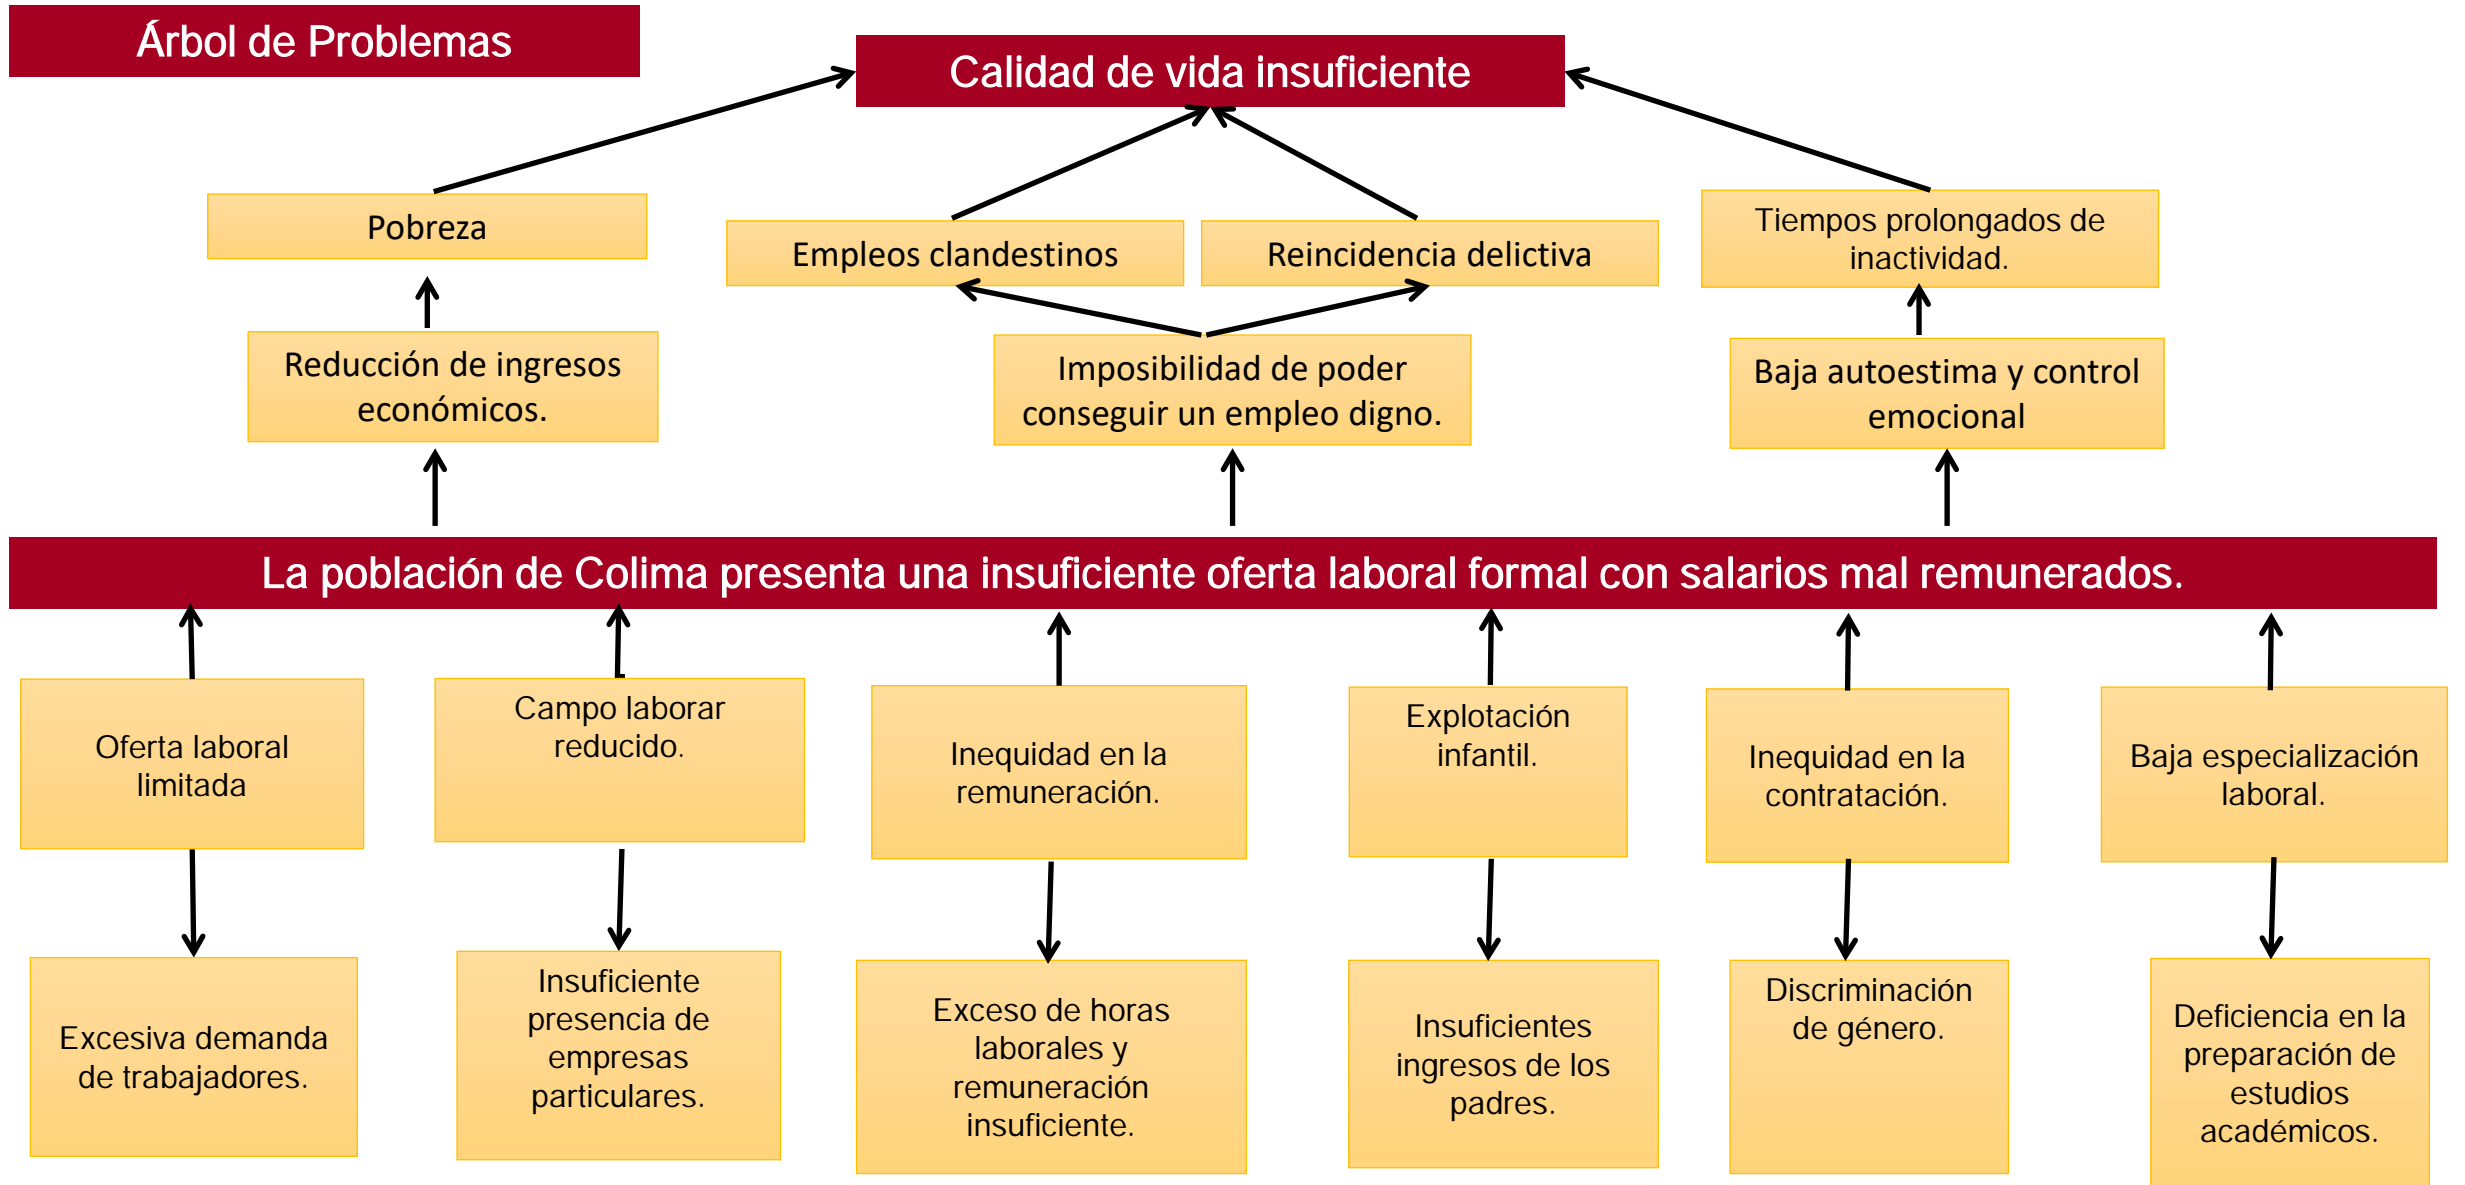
Árbol de Problemas

Calidad de vida insuficiente

Pobreza

Empleos clandestinos

Reincidencia delictiva

Tiempos prolongados de inactividad.

Reducción de ingresos económicos.

Imposibilidad de poder conseguir un empleo digno.

Baja autoestima y control emocional

La población de Colima presenta una insuficiente oferta laboral formal con salarios mal remunerados.

Oferta laboral limitada

Campo laborar reducido.

Inequidad en la remuneración.

Explotación infantil.

Inequidad en la contratación.

Baja especialización laboral.

Excesiva demanda de trabajadores.

Insuficiente presencia de empresas particulares.

Exceso de horas laborales y remuneración insuficiente.

Insuficientes ingresos de los padres.

Discriminación de género.

Deficiencia en la preparación de estudios académicos.